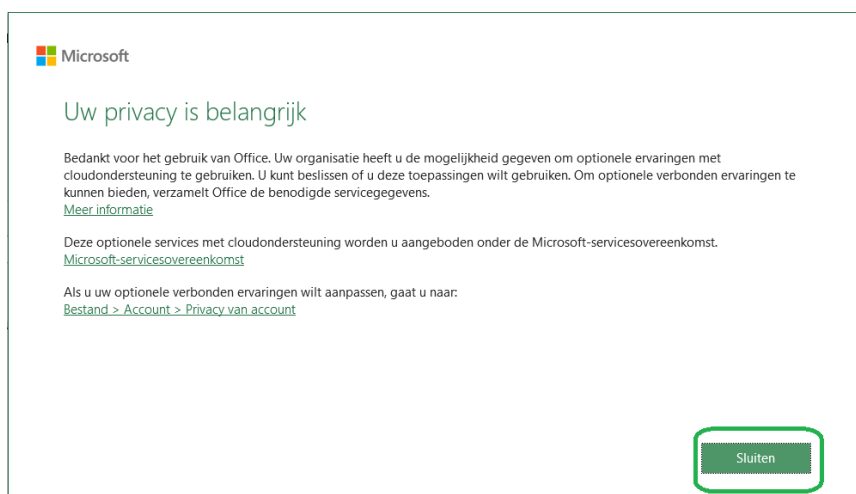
Microsoft

Uw privacy is belangrijk

Bedankt voor het gebruik van Office. Uw organisatie heeft u de mogelijkheid gegeven om optionele ervaringen met cloudondersteuning te gebruiken. U kunt beslissen of u deze toepassingen wilt gebruiken. Om optionele verbonden ervaringen te kunnen bieden, verzamelt Office de benodigde servicegegevens.
Meer informatie

Deze optionele services met cloudondersteuning worden u aangeboden onder de Microsoft-servicesovereenkomst.
Microsoft-servicesovereenkomst

Als u uw optionele verbonden ervaringen wilt aanpassen, gaat u naar:
Bestand > Account > Privacy van account

Sluiten